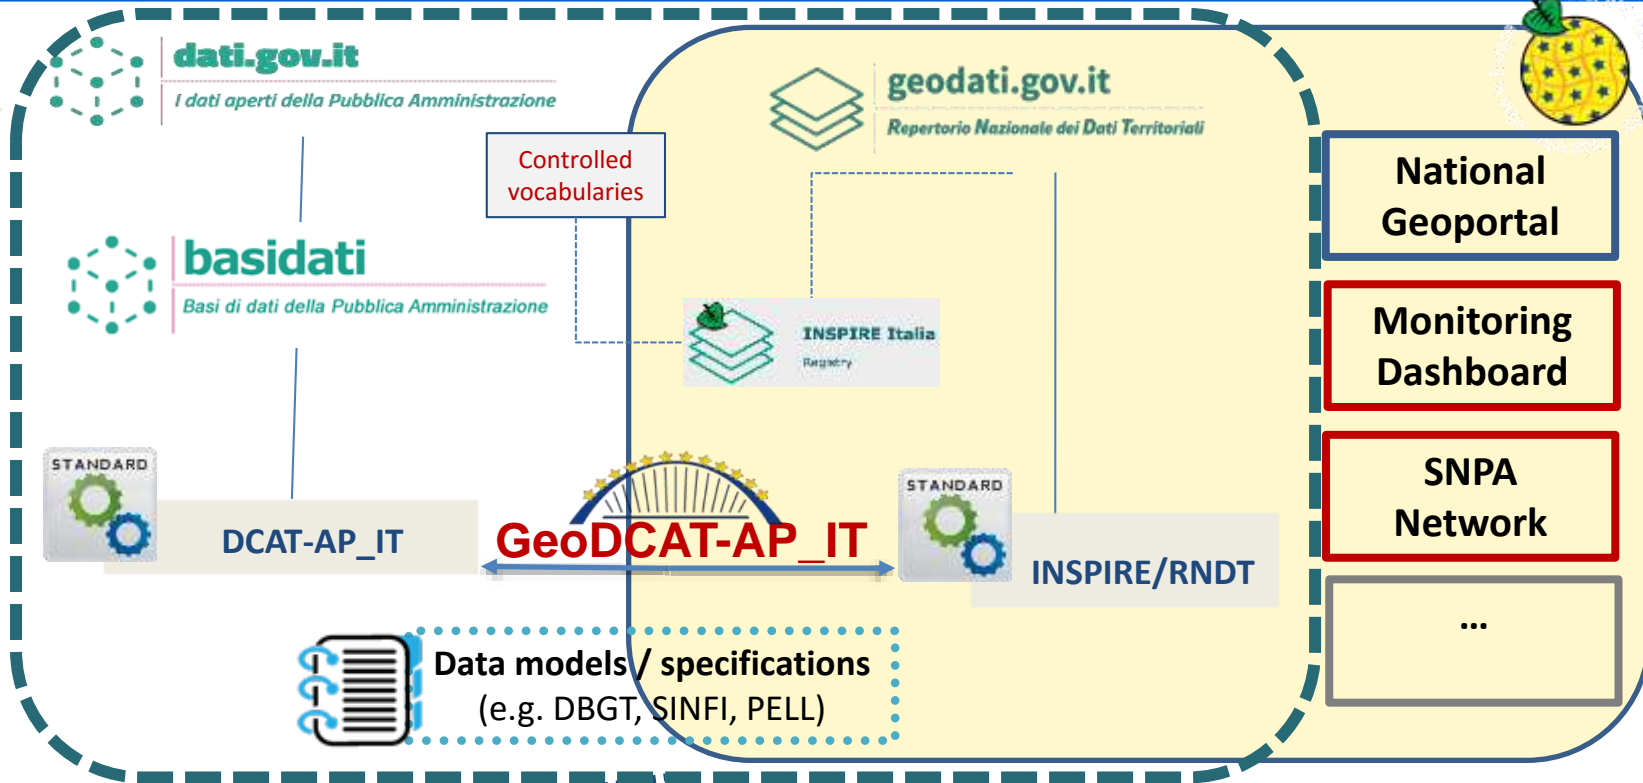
dati.gov.it
I dati aperti della Pubblica Amministrazione

Controlled vocabularies

geodati.gov.it
Repertorio Nazionale dei Dati Territoriali

National Geoportal

basidati
Basi di dati della Pubblica Amministrazione

INSPIRE Italia
Registry

Monitoring Dashboard

STANDARD
DCAT-AP_IT

GeoDCAT-AP_IT

STANDARD
INSPIRE/RNDT

SNPA Network

...

Data models / specifications
(e.g. DBGT, SINFI, PELL)